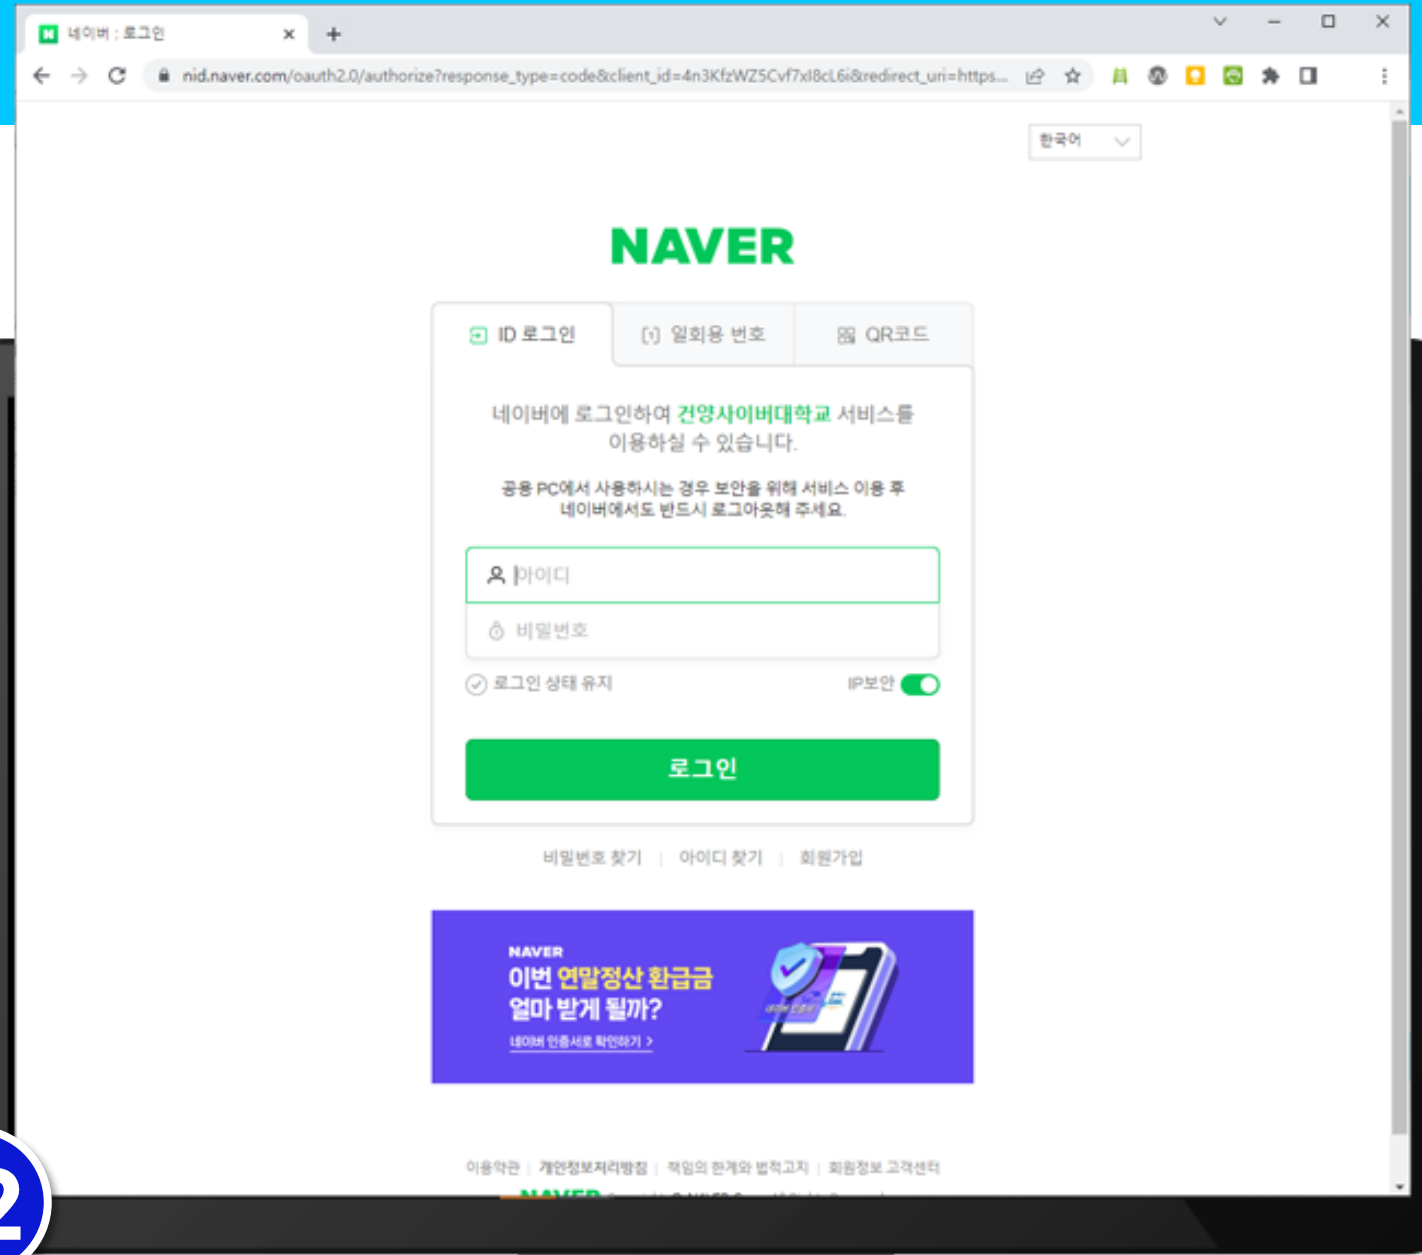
네이버 : 로그인

nid.naver.com/oauth2.0/authorize?response_type=code&client_id=4n3KfzWZ5Cvf7xI8cL6i&redirect_uri=https...

한국어

NAVER

ID 로그인 | 일회용 번호 | QR코드

네이버에 로그인하여 건양사이버대학교 서비스를 이용하실 수 있습니다.

공용 PC에서 사용하시는 경우 보안을 위해 서비스 이용 후 네이버에서도 반드시 로그아웃해 주세요.

아이디

비밀번호

로그인 상태 유지

IP보안

로그인

비밀번호 찾기 | 아이디 찾기 | 회원가입

NAVER
이번 연말정산 환급금 얼마 받게 될까?
네이버 인증서로 확인하기 >

이용약관 | 개인정보처리방침 | 책임의 한계와 법적고지 | 회원정보 고객센터

2